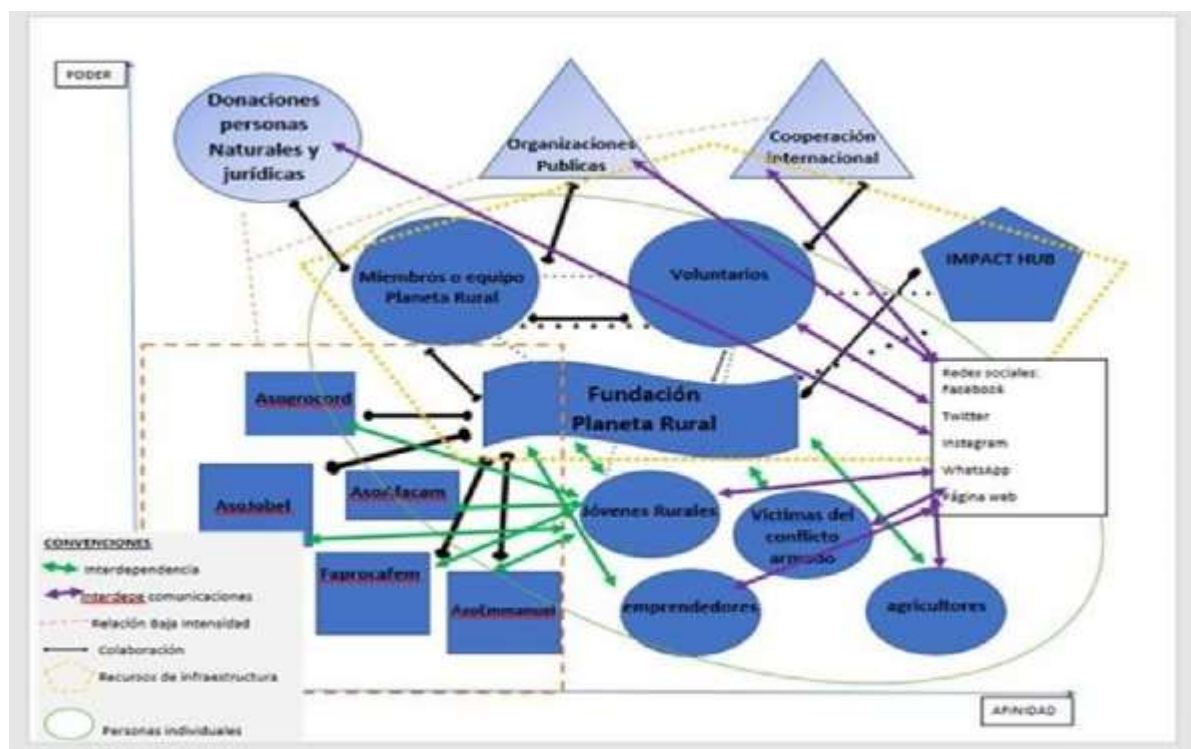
PODER

Donaciones personas Naturales y jurídicas

Organizaciones Publicas

Cooperación Internacional

Miembros o equipo Planeta Rural

Voluntarios

IMPACT HUB

Asoprocord

Fundación Planeta Rural

Redes sociales: Facebook
Twitter
Instagram
WhatsApp
Página web

Asojobel

Asor·facam

Jóvenes Rurales

Victimas del conflicto armado

Faprocafem

AsoEmmanuel

emprendedores

agricultores

CONVENCIONES
Interdependencia
Interdepe comunicaciones
Relación Baja intensidad
Colaboración
Recursos de infraestructura
Personas individuales

AFINIDAD